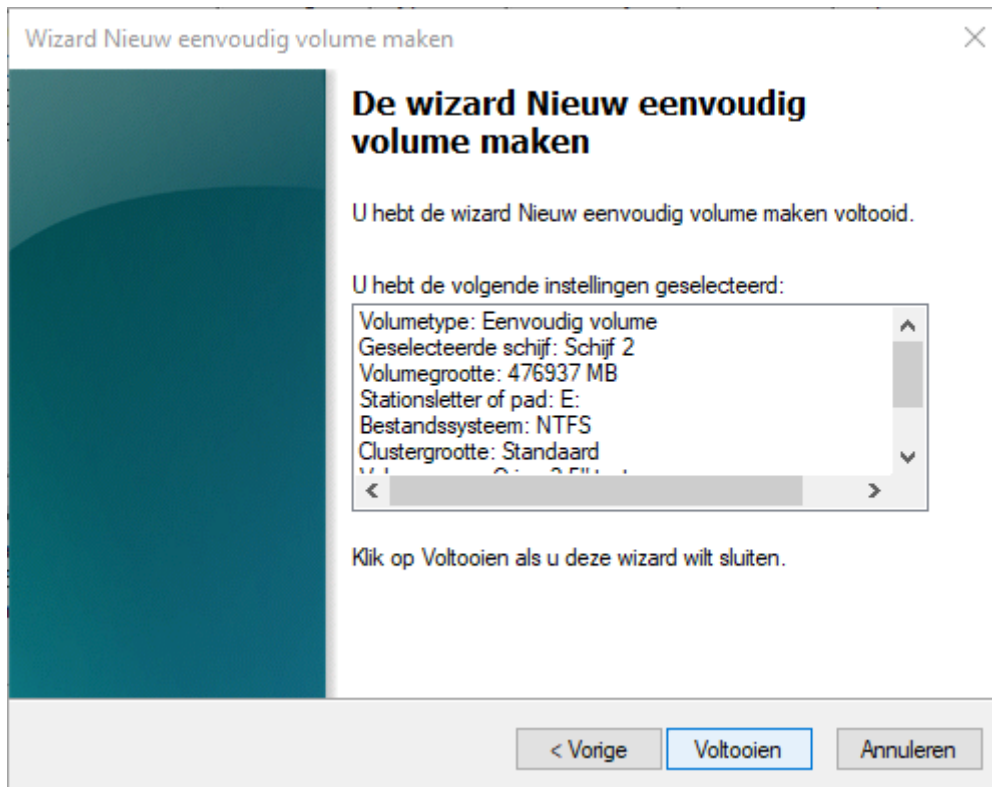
Wizard Nieuw eenvoudig volume maken

×

De wizard Nieuw eenvoudig volume maken

U hebt de wizard Nieuw eenvoudig volume maken voltooid.

U hebt de volgende instellingen geselecteerd:

Volumetype: Eenvoudig volume
Geselecteerde schijf: Schijf 2
Volumegrootte: 476937 MB
Stationsletter of pad: E:
Bestandssysteem: NTFS
Clustergrootte: Standaard
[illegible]

Klik op Voltooien als u deze wizard wilt sluiten.

< Vorige

Voltooien

Annuleren